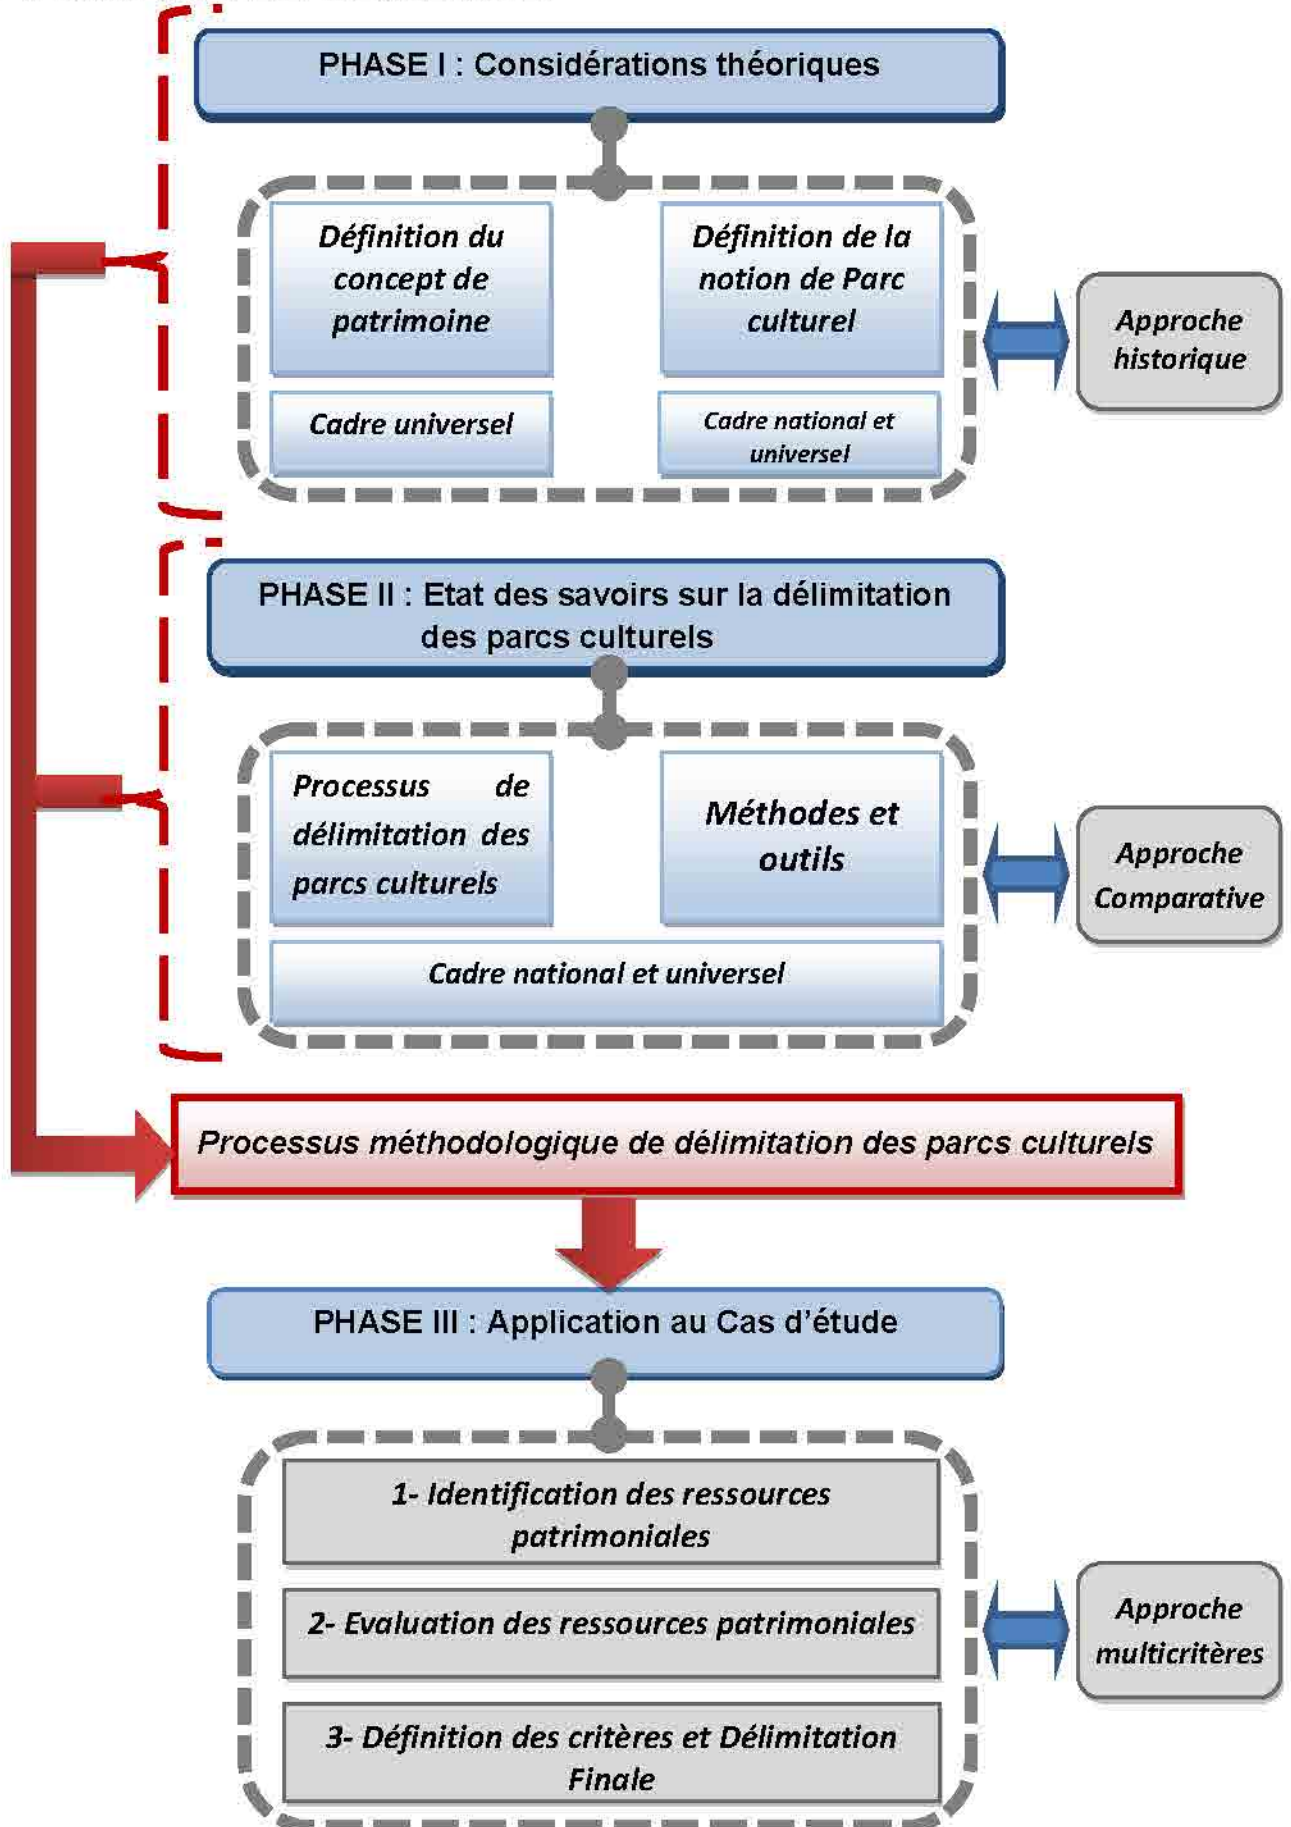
PHASE I : Considérations théoriques

Définition du concept de patrimoine

Cadre universel

Définition de la notion de Parc culturel

Cadre national et universel

Approche historique

PHASE II : Etat des savoirs sur la délimitation des parcs culturels

Processus de délimitation des parcs culturels

Méthodes et outils

Cadre national et universel

Approche Comparative

Processus méthodologique de délimitation des parcs culturels

PHASE III : Application au Cas d'étude

1- Identification des ressources patrimoniales

2- Evaluation des ressources patrimoniales

3- Définition des critères et Délimitation Finale

Approche multicritères